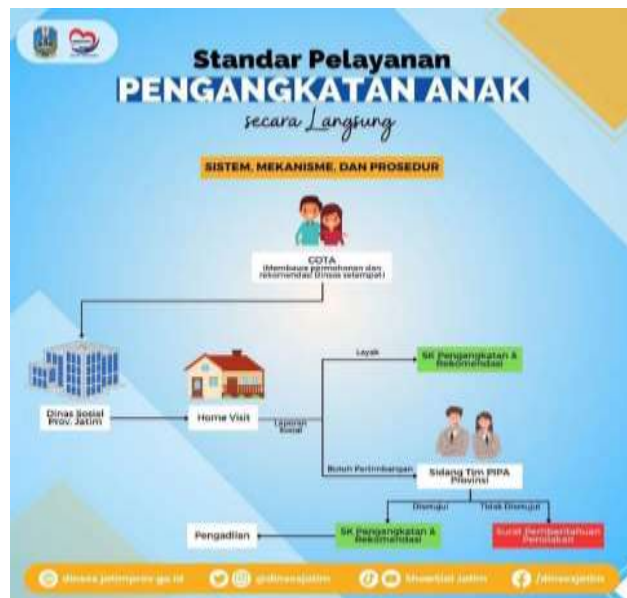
Standar Pelayanan
PENGANGKATAN ANAK
secara Langsung

SISTEM, MEKANISME, DAN PROSEDUR

COTA
(Membawa permohonan dan rekomendasi Dinsos setempat)

Layak

SK Pengangkatan & Rekomendasi

Dinas Sosial Prov. Jatim

Home Visit

Laporan Sosial

Butuh Pertimbangan

Sidang Tim PIPA Provinsi

Disetujui

Tidak Disetujui

Pengadilan

SK Pengangkatan & Rekomendasi

Surat Pemberitahuan Penolakan

dinsos.jatimprov.go.id

@dinsosjatim

Showtial Jatim

/dinsosjatim